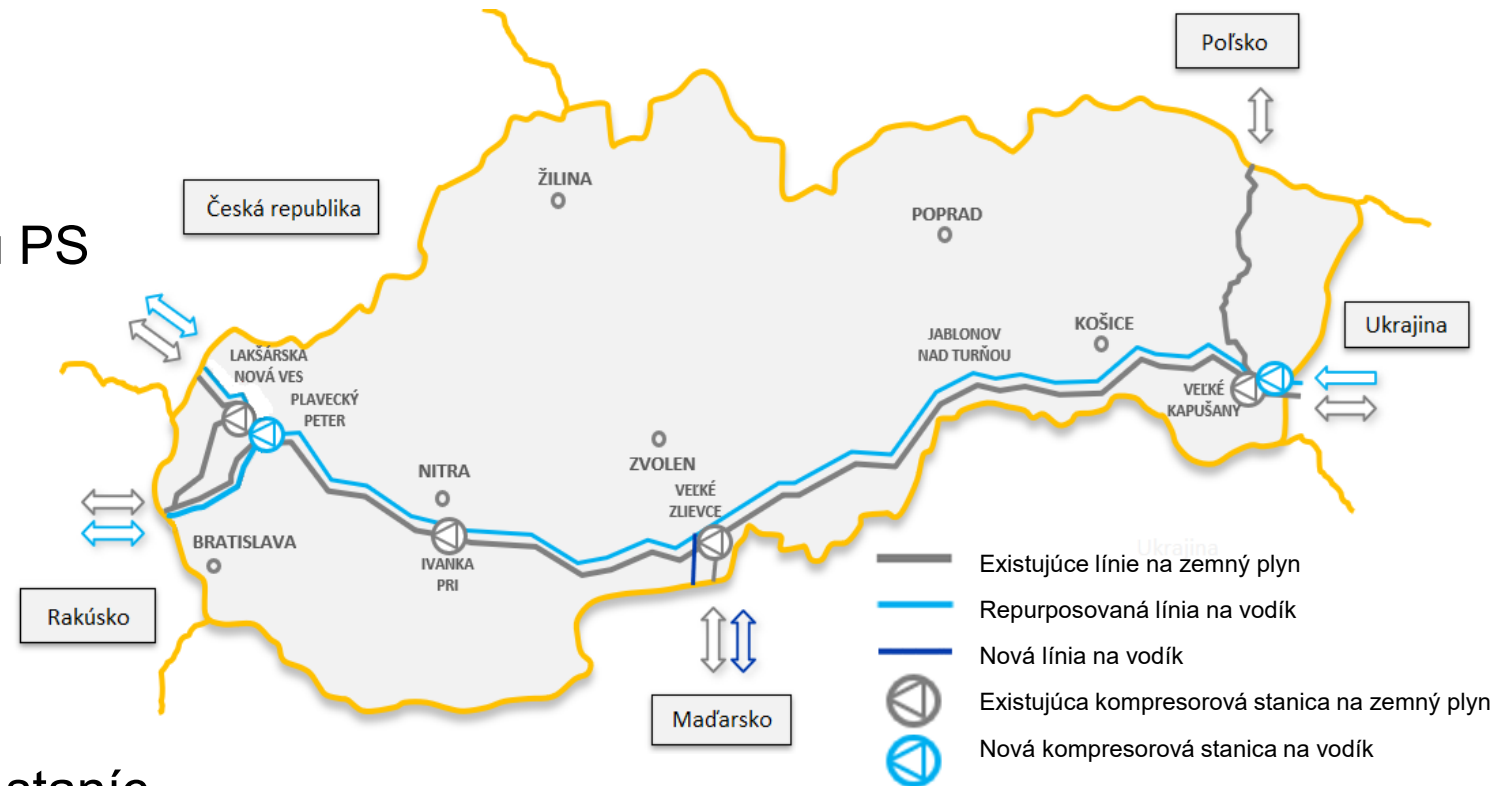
Poľsko

Česká republika

ŽILINA

POPRAD

PS

Ukrajina

JABLONOV NAD TURŇOU

KOŠICE

LAKŠÁRSKA NOVÁ VES

PLAVECKÝ PETER

VEĽKÉ KAPUŠANY

NITRA

ZVOLEN

VEĽKÉ ZLIEVCE

BRATISLAVA

IVANKA PRI

Ukrajina

Rakúsko

Maďarsko

Existujúce línie na zemný plyn

Repurposovaná línia na vodík

Nová línia na vodík

Existujúca kompresorová stanica na zemný plyn

Nová kompresorová stanica na vodík

stanic